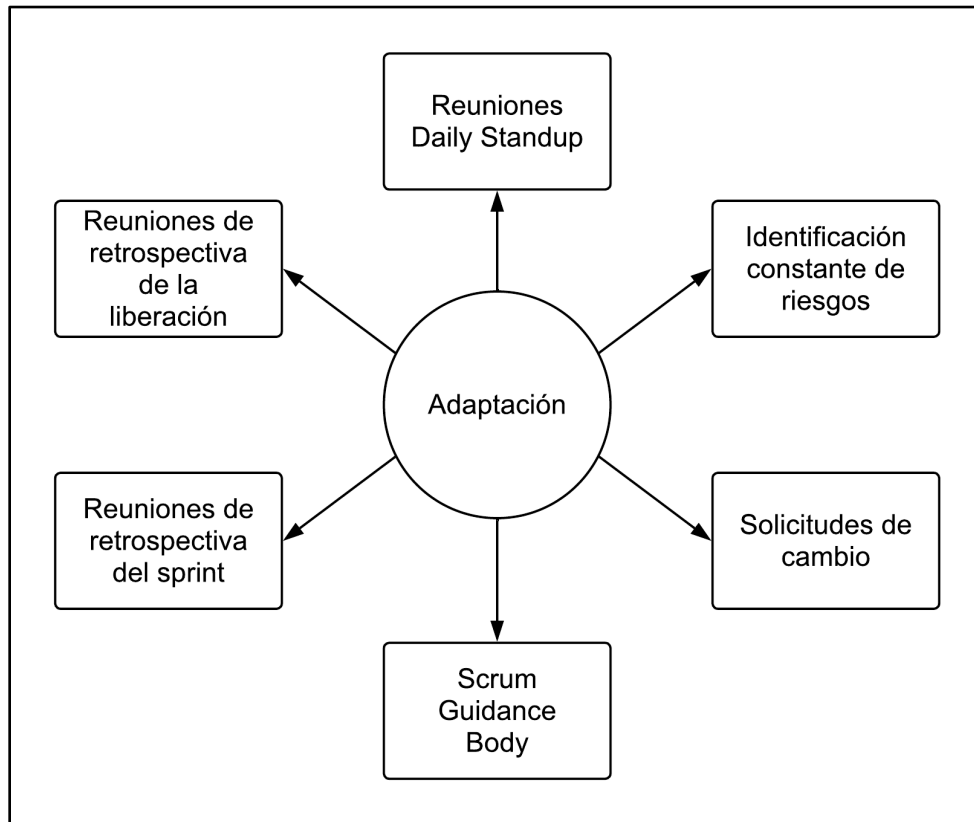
Reuniones Daily Standup

Reuniones de retrospectiva de la liberación

Identificación constante de riesgos

Adaptación

Reuniones de retrospectiva del sprint

Solicitudes de cambio

Scrum Guidance Body